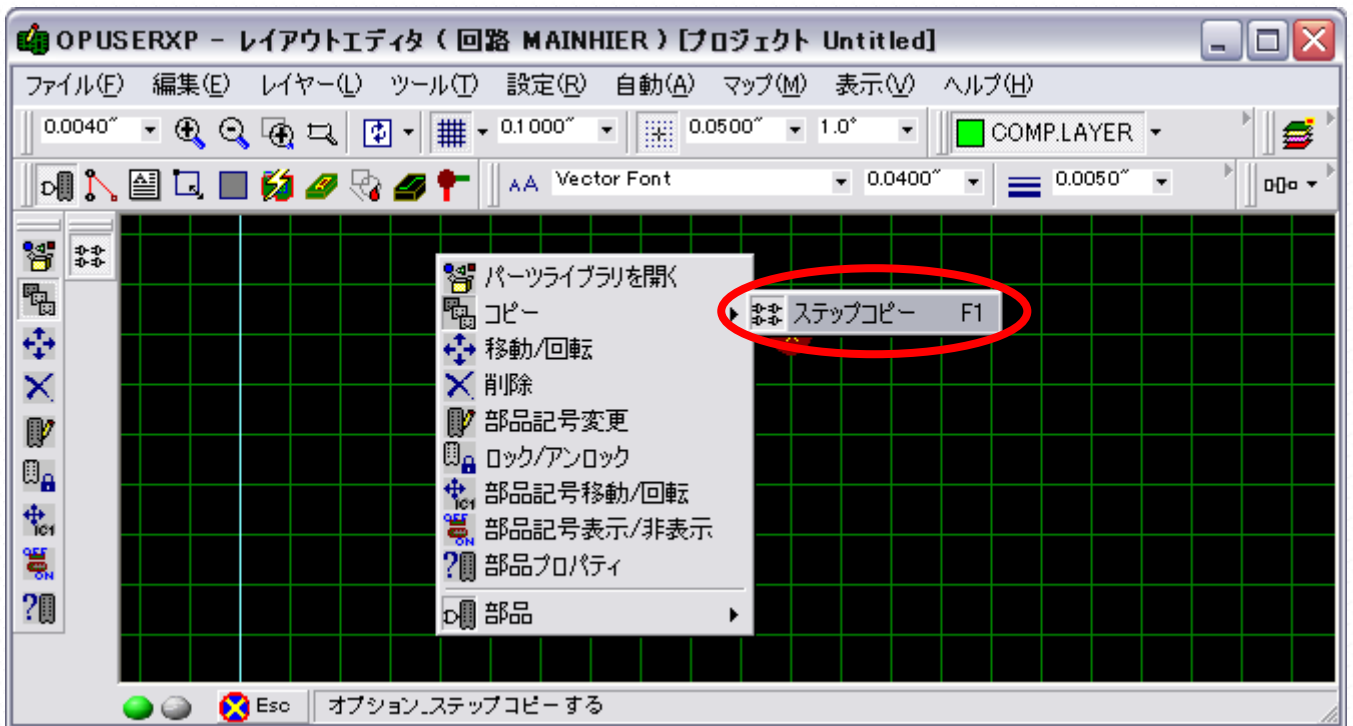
OPUSERXP - レイアウトエディタ ( 回路 MAINHIER ) [プロジェクト Untitled]

ファイル(F) 編集(E) レイヤー(L) ツール(T) 設定(R) 自動(A) マップ(M) 表示(V) ヘルプ(H)

0.0040″ 0.1000″ 0.0500″ 1.0° COMP.LAYER

Vector Font 0.0400″ 0.0050″

パーツライブラリを開く
コピー
移動/回転
削除
部品記号変更
ロック/アンロック
部品記号移動/回転
部品記号表示/非表示
部品プロパティ
部品

ステップコピー F1

Esc オプション_ステップコピーする